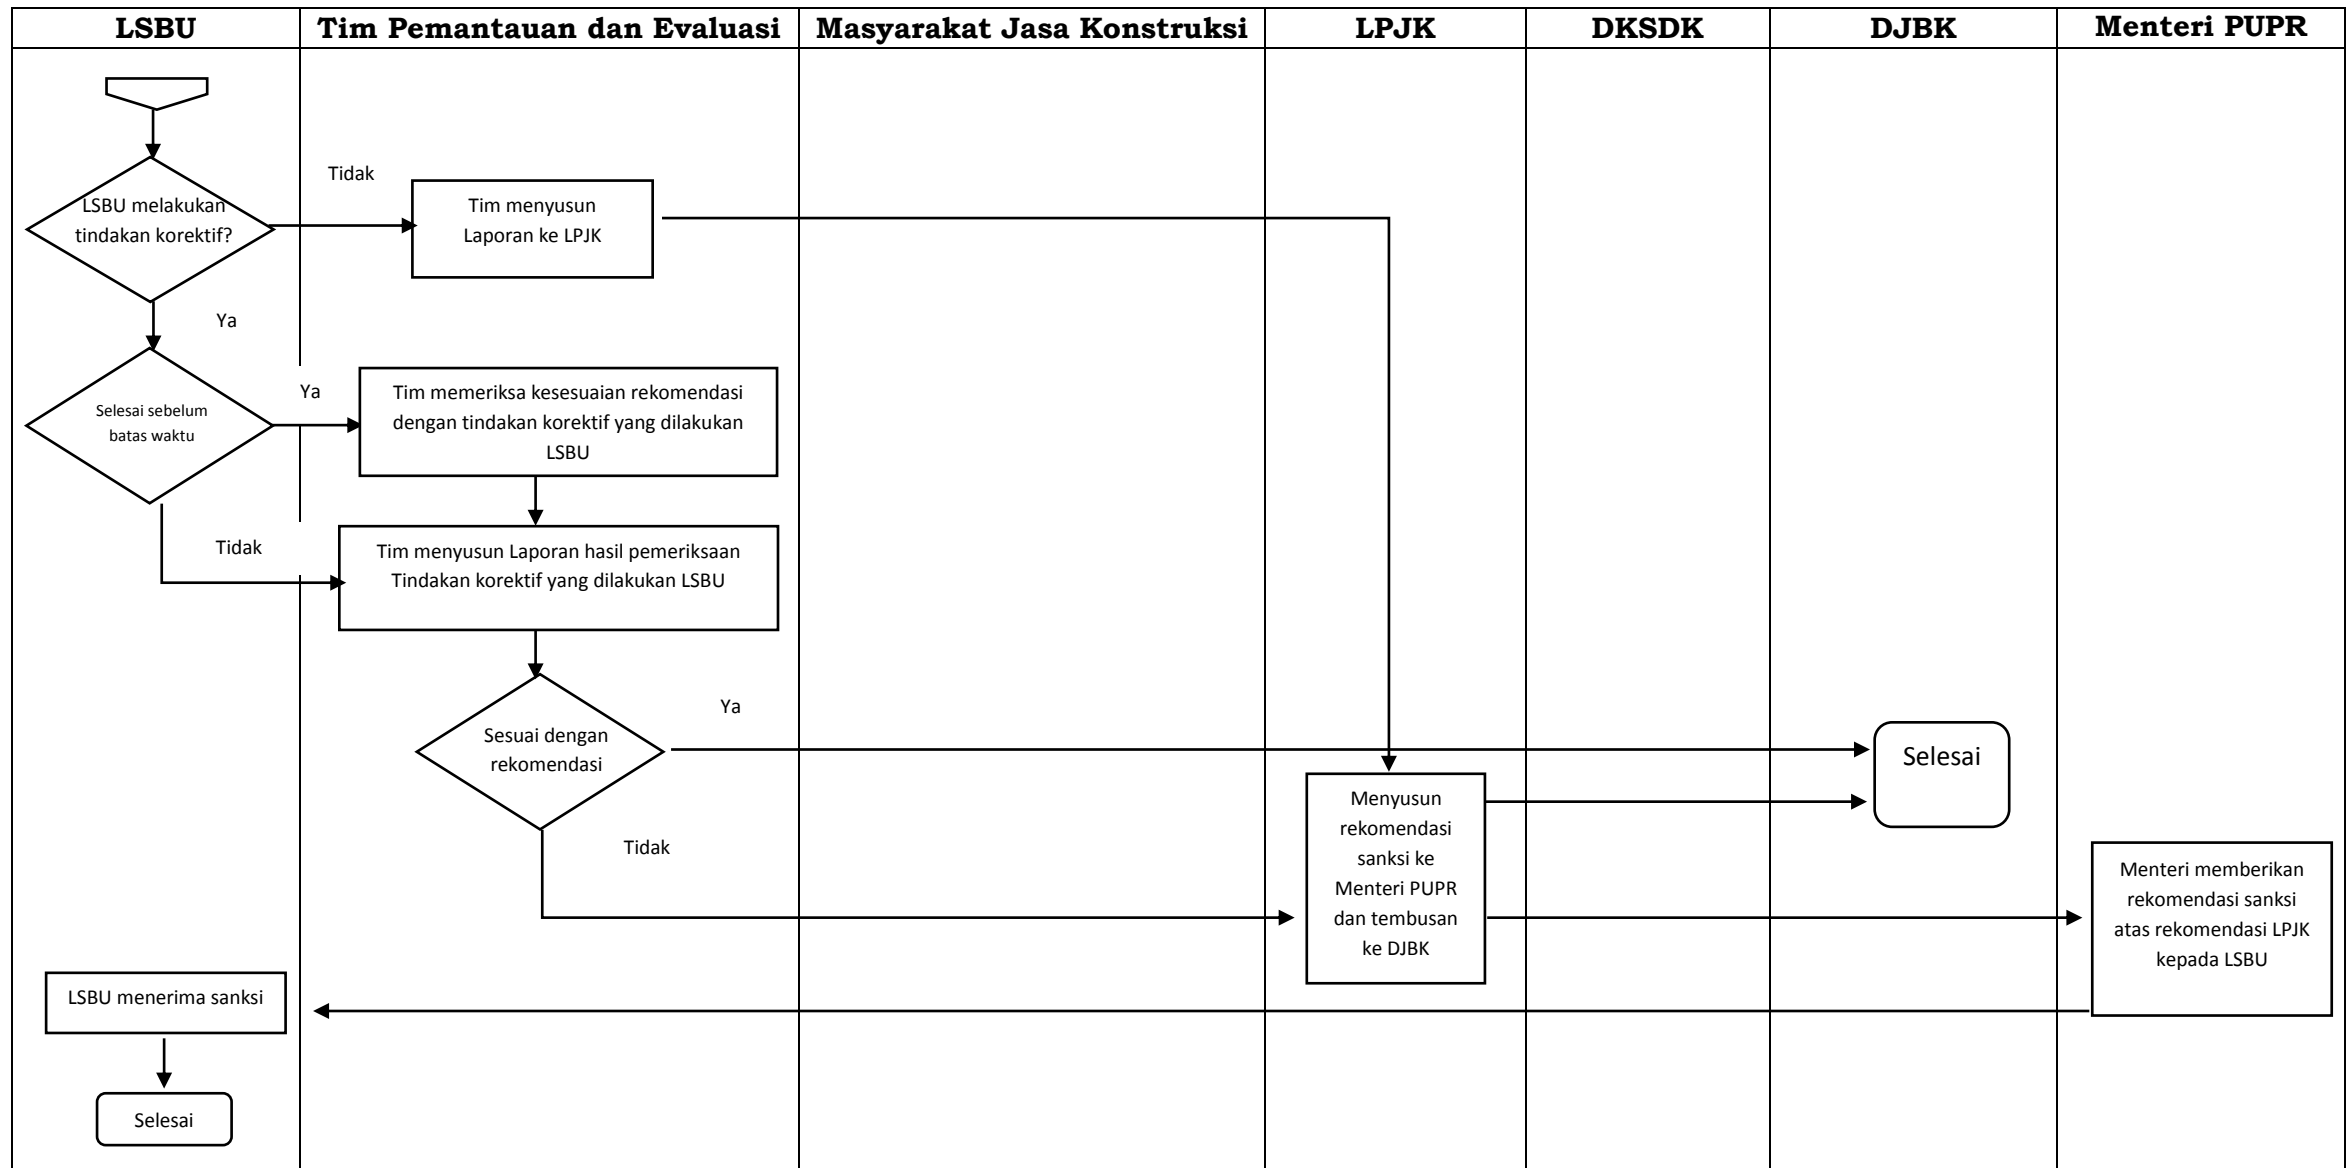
LSBU

Tim Pemantauan dan Evaluasi

Masyarakat Jasa Konstruksi

LPJK

DKSDK

DJBK

Menteri PUPR

LSBU melakukan tindakan korektif?

Tidak

Tim menyusun Laporan ke LPJK

Ya

Selesai sebelum batas waktu

Ya

Tim memeriksa kesesuaian rekomendasi dengan tindakan korektif yang dilakukan LSBU

Tidak

Tim menyusun Laporan hasil pemeriksaan Tindakan korektif yang dilakukan LSBU

Sesuai dengan rekomendasi

Ya

Selesai

Menyusun rekomendasi sanksi ke Menteri PUPR dan tembusan ke DJBK

Tidak

Menteri memberikan rekomendasi sanksi atas rekomendasi LPJK kepada LSBU

LSBU menerima sanksi

Selesai